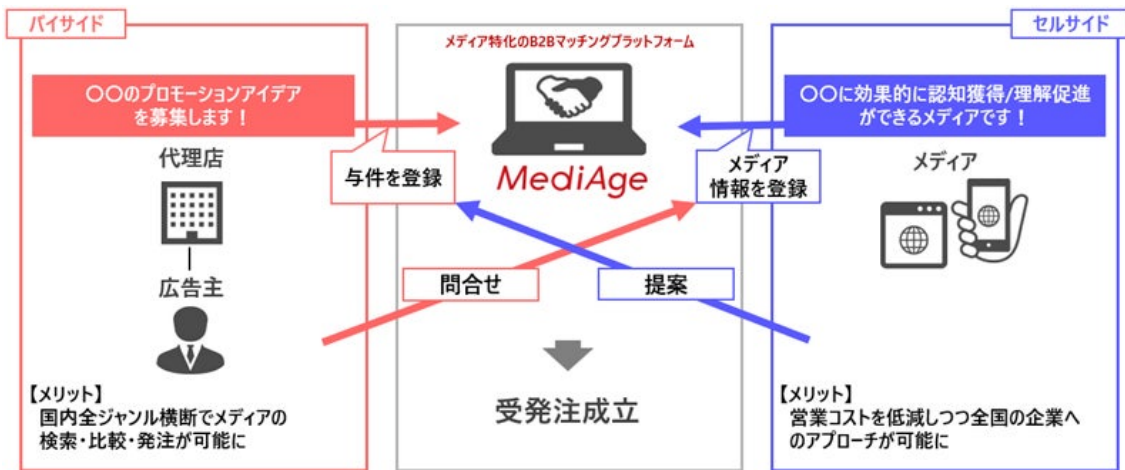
バイサイド

〇〇のプロモーションアイデアを募集します！

代理店

広告主

【メリット】
国内全ジャンル横断でメディアの検索・比較・発注が可能に

メディア特化のB2Bマッチングプラットフォーム

与件を登録

MediAge

問合せ

提案

受発注成立

セルサイド

〇〇に効果的に認知獲得/理解促進ができるメディアです！

メディア情報を登録

メディア

【メリット】
営業コストを低減しつつ全国の企業へのアプローチが可能に